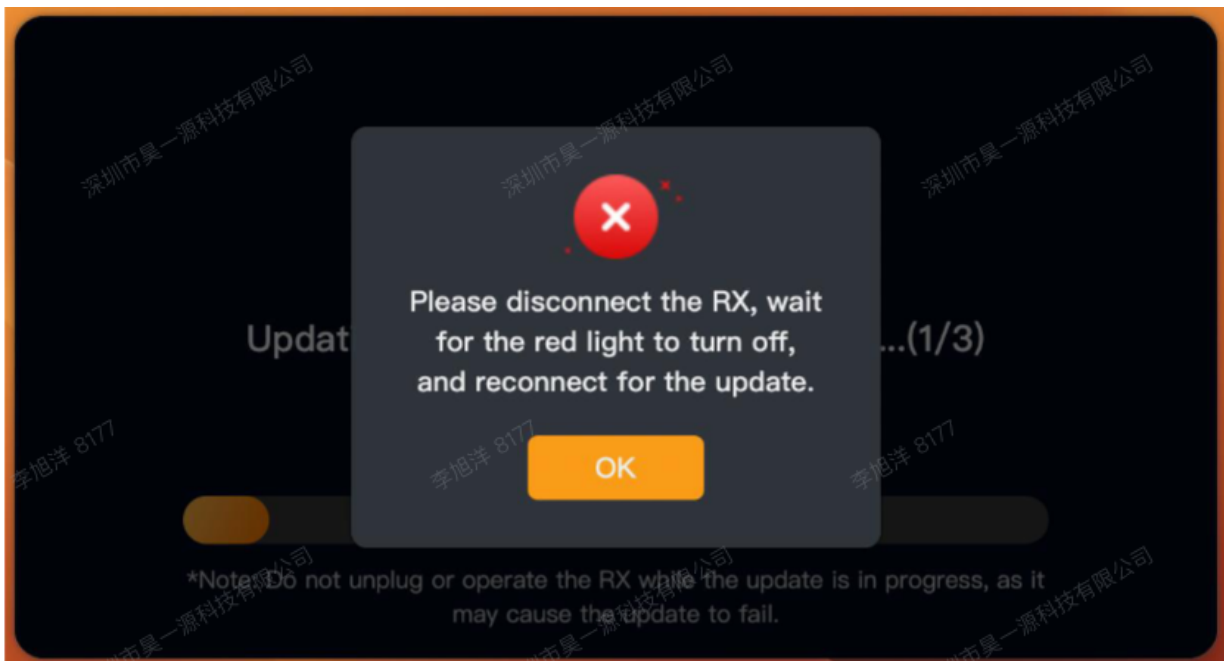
深圳市昊一源科技有限公司 深圳市昊一源科技有限公司 深圳市昊一源科技有限公司

Updat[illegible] ...(1/3)

Please disconnect the RX, wait for the red light to turn off, and reconnect for the update.

OK

李旭洋 8177 李旭洋 8177 李旭洋 8177

*Note: Do not unplug or operate the RX while the update is in progress, as it may cause the update to fail.

深圳市昊一源科技有限公司 深圳市昊一源科技有限公司 深圳市昊一源科技有限公司